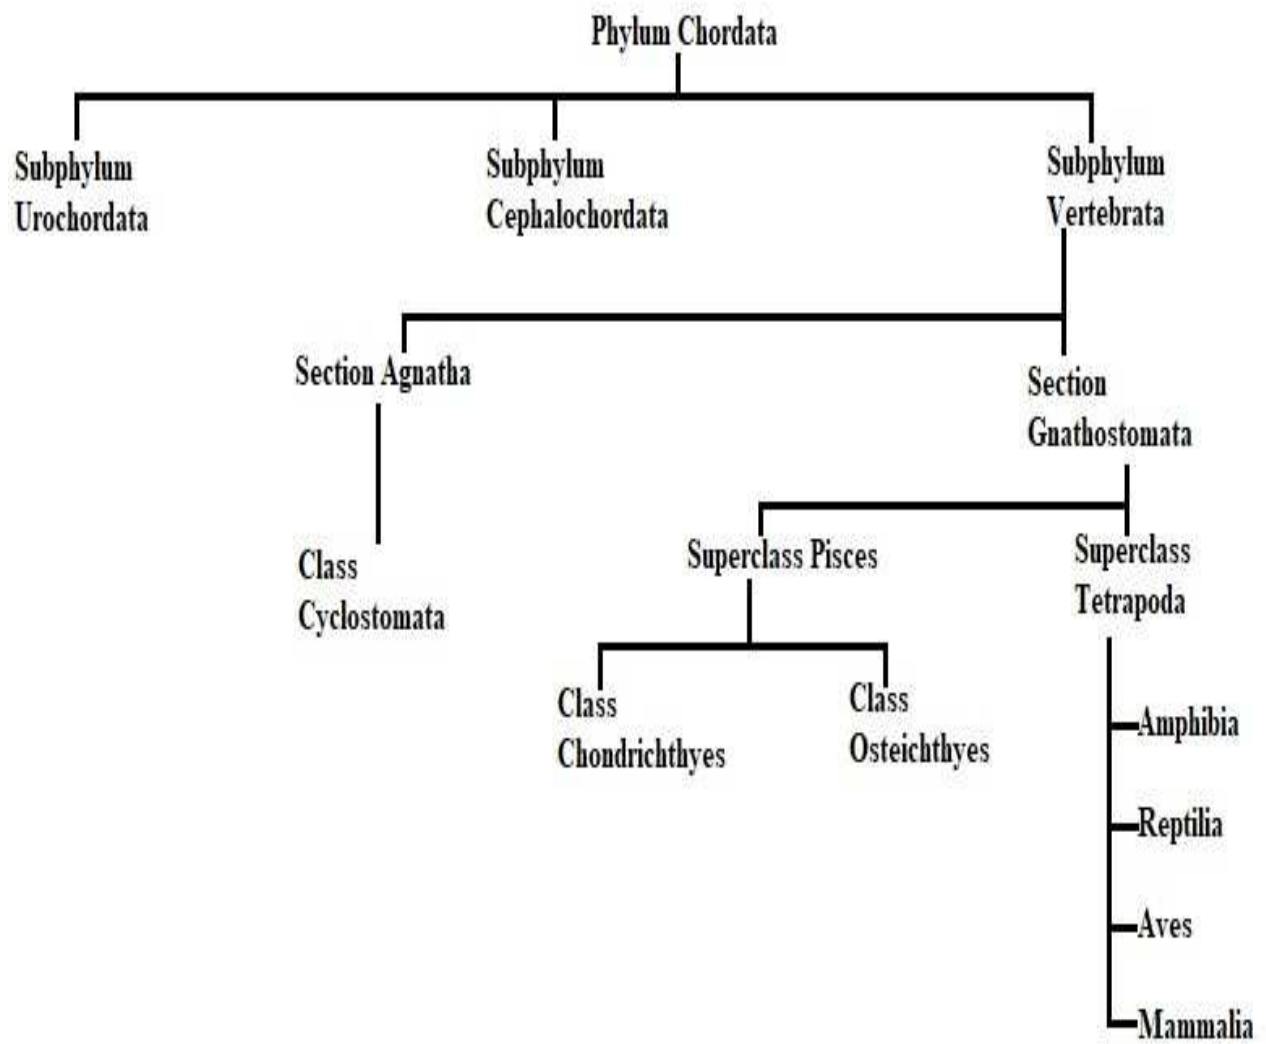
Phylum Chordata

Subphylum Urochordata

Subphylum Cephalochordata

Subphylum Vertebrata

Section Agnatha

Section Gnathostomata

Class Cyclostomata

Superclass Pisces

Superclass Tetrapoda

Class Chondrichthyes

Class Osteichthyes

Amphibia

Reptilia

Aves

Mammalia